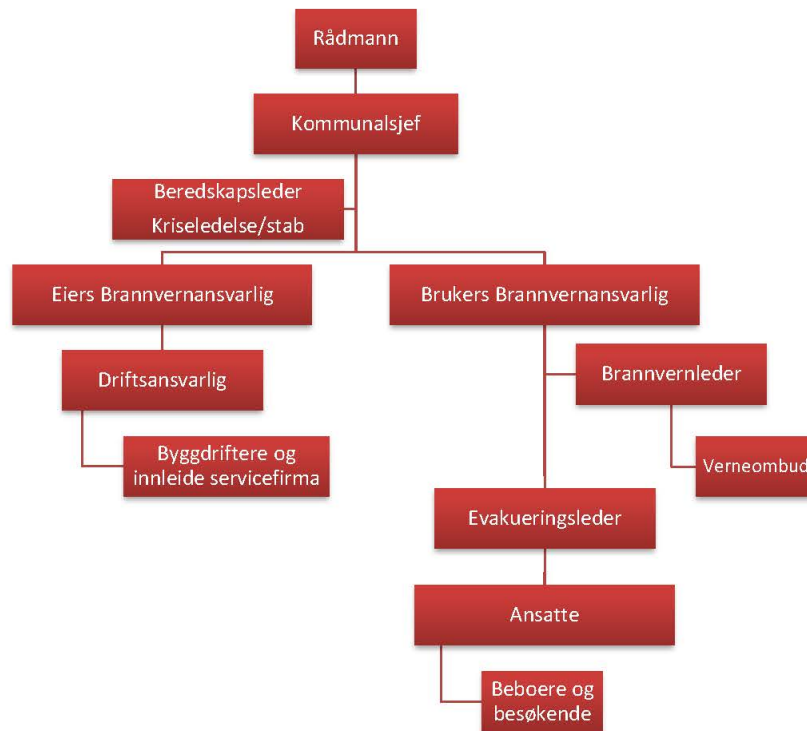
Rådmann

Kommunalsjef

Beredskapsleder
Kriseledelse/stab

Eiers Brannvernansvarlig

Brukers Brannvernansvarlig

Driftsansvarlig

Brannvernleder

Byggdriftere og innleide servicefirma

Verneombud

Evakueringsleder

Ansatte

Beboere og besøkende